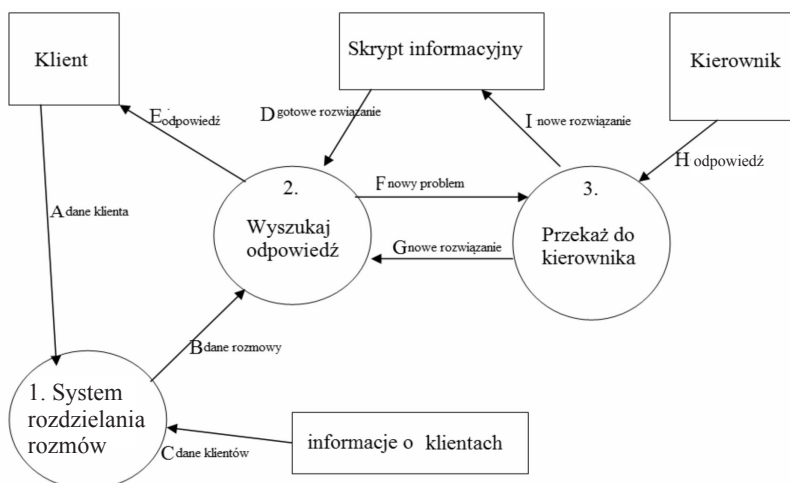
Klient

Skrypt informacyjny

Kierownik

E odpowiedź

D gotowe rozwiązanie

I nowe rozwiązanie

H odpowiedź

2.

Wyszukaj odpowiedź

F nowy problem

3.

Przekaż do kierownika

G nowe rozwiązanie

A dane klienta

B dane rozmowy

1. System rozdzielania rozmów

C dane klientów

informacje o klientach